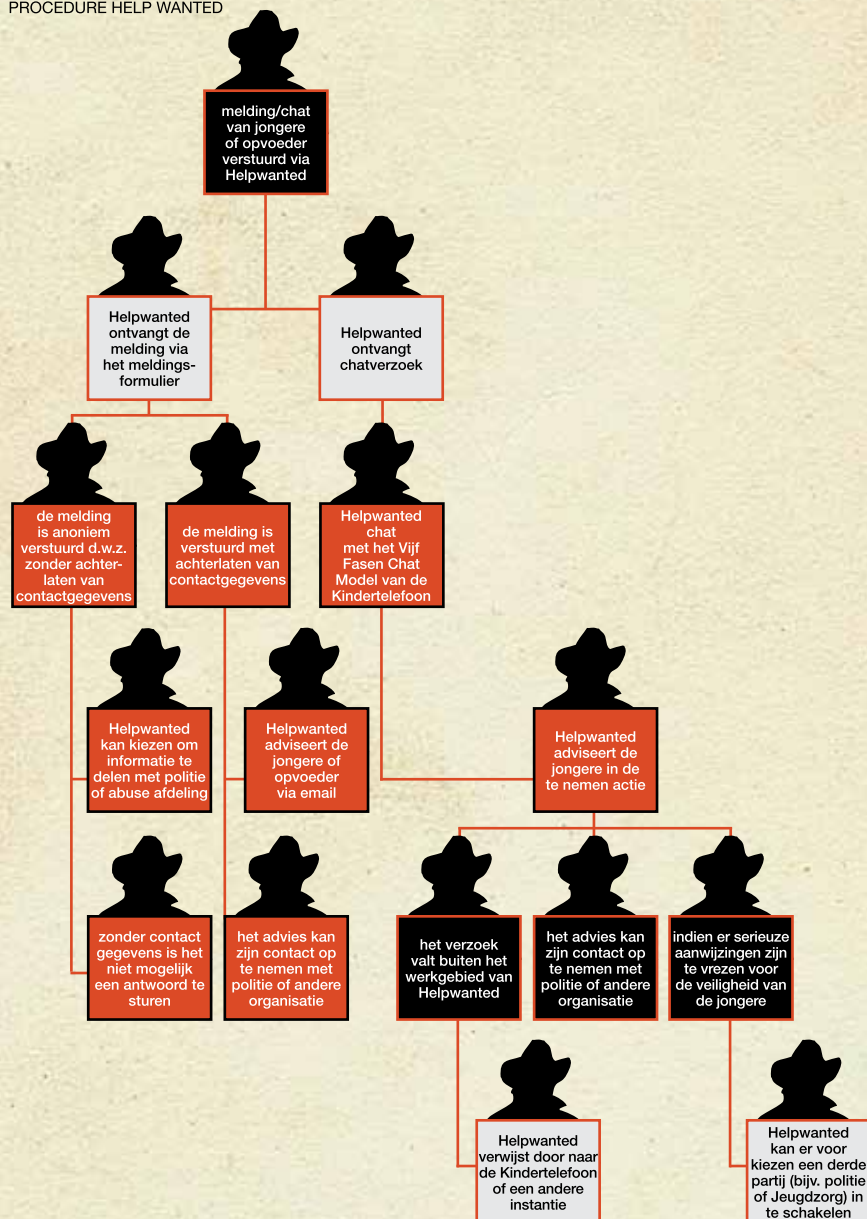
PROCEDURE HELP WANTED

melding/chat van jongere of opvoeder verstuurd via Helpwanted

Helpwanted ontvangt de melding via het meldingsformulier

Helpwanted ontvangt chatverzoek

de melding is anoniem verstuurd d.w.z. zonder achterlaten van contactgegevens

de melding is verstuurd met achterlaten van contactgegevens

Helpwanted chat met het Vijf Fasen Chat Model van de Kindertelefoon

Helpwanted kan kiezen om informatie te delen met politie of abuse afdeling

Helpwanted adviseert de jongere of opvoeder via email

Helpwanted adviseert de jongere in de te nemen actie

zonder contact gegevens is het niet mogelijk een antwoord te sturen

het advies kan zijn contact op te nemen met politie of andere organisatie

het verzoek valt buiten het werkgebied van Helpwanted

het advies kan zijn contact op te nemen met politie of andere organisatie

indien er serieuze aanwijzingen zijn te vrezen voor de veiligheid van de jongere

Helpwanted verwijst door naar de Kindertelefoon of een andere instantie

Helpwanted kan er voor kiezen een derde partij (bijv. politie of Jeugdzorg) in te schakelen